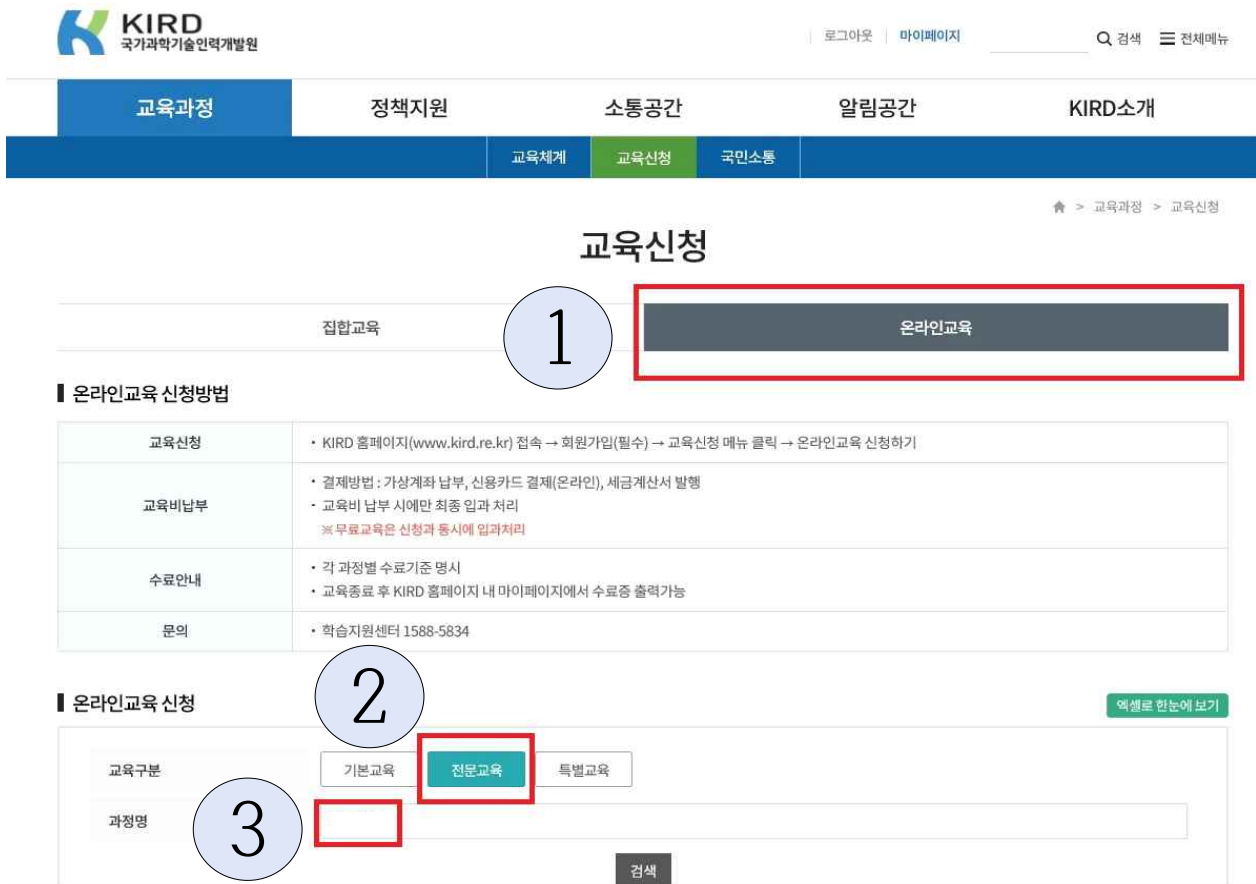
KIRD
국가과학기술인력개발원

로그아웃 | 마이페이지

검색 전체메뉴

교육과정 정책지원 소통공간 알림공간 KIRD소개

교육체계 교육신청 국민소통

> 교육과정 > 교육신청

교육신청

집합교육

1

온라인교육

온라인교육 신청방법

| | |
|---|---|
| 교육신청 | • KIRD 홈페이지(www.kird.re.kr) 접속 → 회원가입(필수) → 교육신청 메뉴 클릭 → 온라인교육 신청하기 |
| 교육비납부 | • 결제방법 : 가상계좌 납부, 신용카드 결제(온라인), 세금계산서 발행<br>• 교육비 납부 시에만 최종 입과 처리<br>※무료교육은 신청과 동시에 입과처리 |
| 수료안내 | • 각 과정별 수료기준 명시<br>• 교육종료 후 KIRD 홈페이지 내 마이페이지에서 수료증 출력가능 |
| 문의 | • 학습지원센터 1588-5834 |

온라인교육 신청

2

엑셀로 한눈에 보기

교육구분 기본교육 전문교육 특별교육

과정명

3

검색